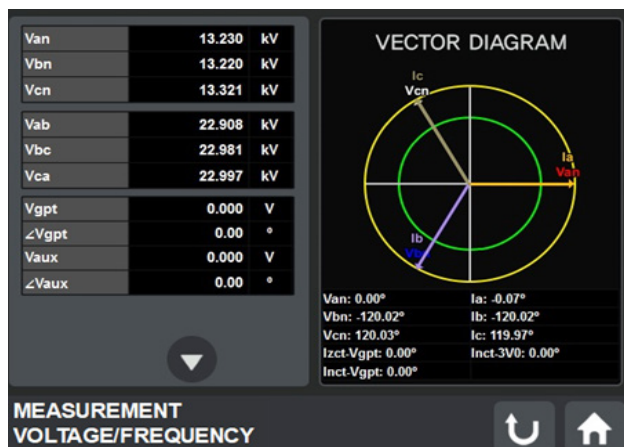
| | | |
|---|---|---|
| Van | 13.230 | kV |
| Vbn | 13.220 | kV |
| Vcn | 13.321 | kV |

| | | |
|---|---|---|
| Vab | 22.908 | kV |
| Vbc | 22.981 | kV |
| Vca | 22.997 | kV |

| | | |
|---|---|---|
| Vgpt | 0.000 | V |
| ∠Vgpt | 0.00 | ° |
| Vaux | 0.000 | V |
| ∠Vaux | 0.00 | ° |

VECTOR DIAGRAM

Ic
Vcn
Ia
Van
Ib
Vbn

| | |
|---|---|
| Van: 0.00° | Ia: -0.07° |
| Vbn: -120.02° | Ib: -120.02° |
| Vcn: 120.03° | Ic: 119.97° |
| Izct-Vgpt: 0.00° | Inct-3V0: 0.00° |
| Inct-Vgpt: 0.00° | |

MEASUREMENT
VOLTAGE/FREQUENCY